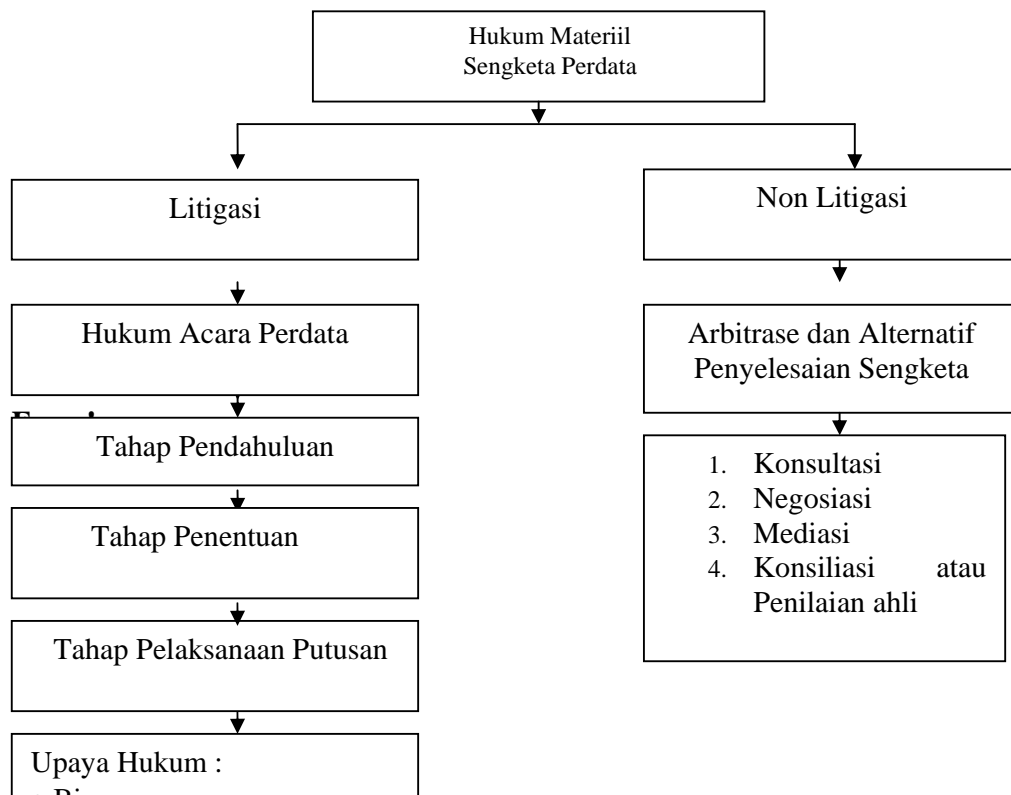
Hukum Materiil Sengketa Perdata

Litigasi

Hukum Acara Perdata

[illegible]

Tahap Pendahuluan

Tahap Penentuan

Tahap Pelaksanaan Putusan

Upaya Hukum :
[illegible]

Non Litigasi

Arbitrase dan Alternatif Penyelesaian Sengketa

1. Konsultasi
2. Negosiasi
3. Mediasi
4. Konsiliasi atau Penilaian ahli